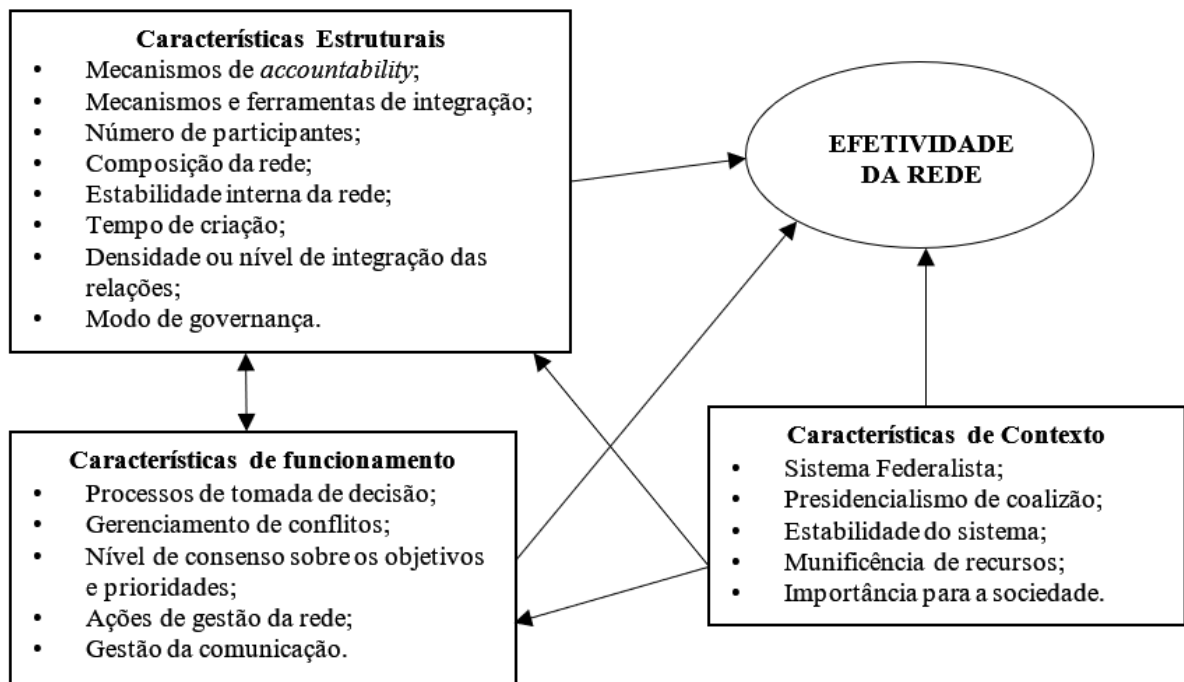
Características Estruturais
- Mecanismos de *accountability*;
- Mecanismos e ferramentas de integração;
- Número de participantes;
- Composição da rede;
- Estabilidade interna da rede;
- Tempo de criação;
- Densidade ou nível de integração das relações;
- Modo de governança.

EFETIVIDADE DA REDE

Características de funcionamento
- Processos de tomada de decisão;
- Gerenciamento de conflitos;
- Nível de consenso sobre os objetivos e prioridades;
- Ações de gestão da rede;
- Gestão da comunicação.

Características de Contexto
- Sistema Federalista;
- Presidencialismo de coalizão;
- Estabilidade do sistema;
- Munificência de recursos;
- Importância para a sociedade.